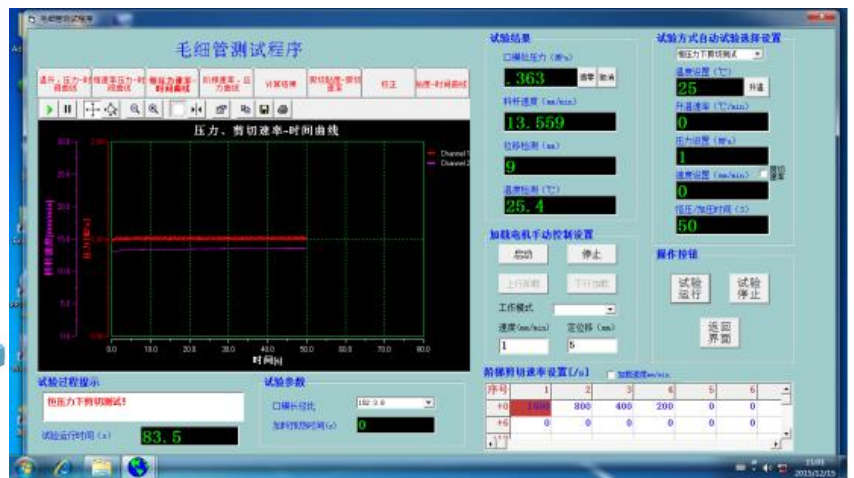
毛细管测试程序

温升、压力-时间曲线 | 恒速率压力-时间曲线 | 剪切力速率-时间曲线 | 剪切速率、压力曲线 | 计算结果 | 剪切黏度-剪切速率 | 校正 | 黏度-时间曲线

压力、剪切速率-时间曲线

Channel1
Channel2

0.0 10.0 20.0 30.0 40.0 50.0 60.0 70.0 80.0
时间(s)

试验结果
口模处压力 (MPa)
.363
清零 取消
料杆速度 (mm/min)
13.559
位移检测 (mm)
9
温度检测 (℃)
25.4

试验方式自动试验选择设置
恒压力下剪切测试
温度设置 (℃)
25
升温
升温速率 (℃/min)
0
压力设置 (MPa)
1
速度设置 (mm/min)
0
恒压/加压时间 (s)
50

加载电机手动控制设置
启动
停止
上行加载
下行加载
工作模式
速度(mm/min)
1
定位移 (mm)
5

操作按钮
试验运行
试验停止
返回界面

试验过程提示
恒压力下剪切测试!
试验运行时间 (s)
83.5

试验参数
口模长径比
加时预热时间(s)
0

阶梯剪切速率设置[/s]

| 序号 | 1 | 2 | 3 | 4 | 5 | 6 |
|---|---|---|---|---|---|---|
| +0 | 1600 | 800 | 400 | 200 | 0 | 0 |
| +6 | 0 | 0 | 0 | 0 | 0 | 0 |

2015/12/15